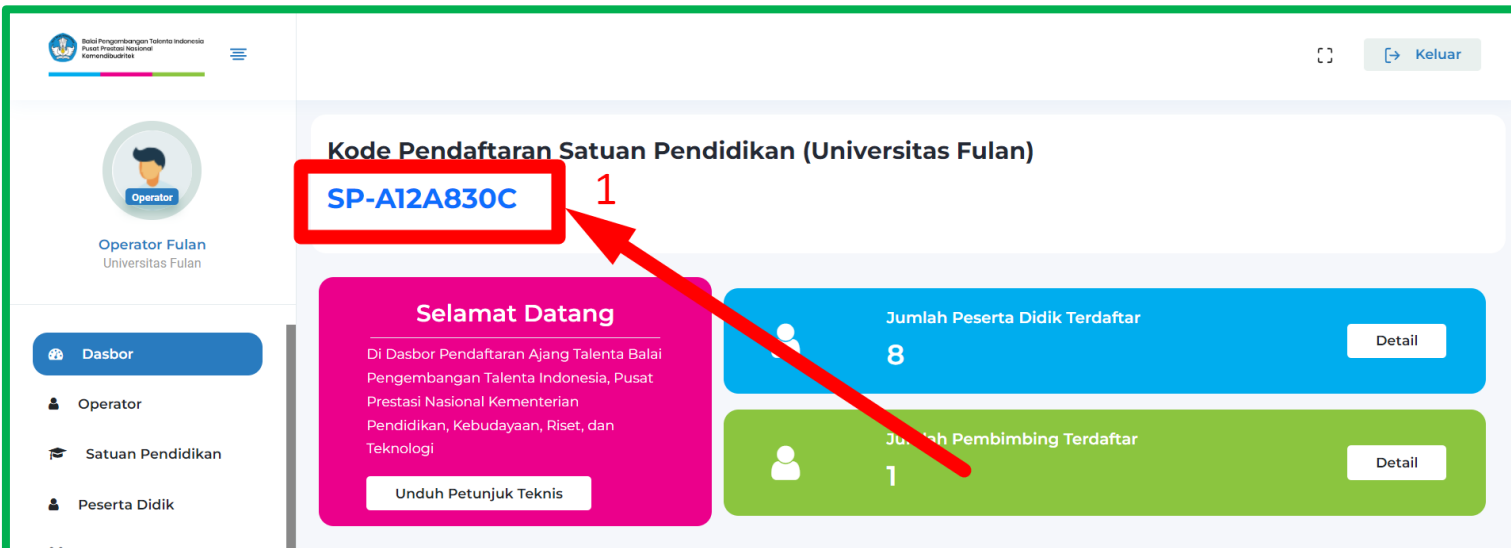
Balai Pengembangan Talenta Indonesia
Pusat Prestasi Nasional
Kemendikbudristek

Keluar

Operator

Operator Fulan
Universitas Fulan

Dasbor
Operator
Satuan Pendidikan
Peserta Didik

Kode Pendaftaran Satuan Pendidikan (Universitas Fulan)

SP-A12A830C

1

Selamat Datang

Di Dasbor Pendaftaran Ajang Talenta Balai Pengembangan Talenta Indonesia, Pusat Prestasi Nasional Kementerian Pendidikan, Kebudayaan, Riset, dan Teknologi

Unduh Petunjuk Teknis

Jumlah Peserta Didik Terdaftar
8
Detail

Jumlah Pembimbing Terdaftar
1
Detail